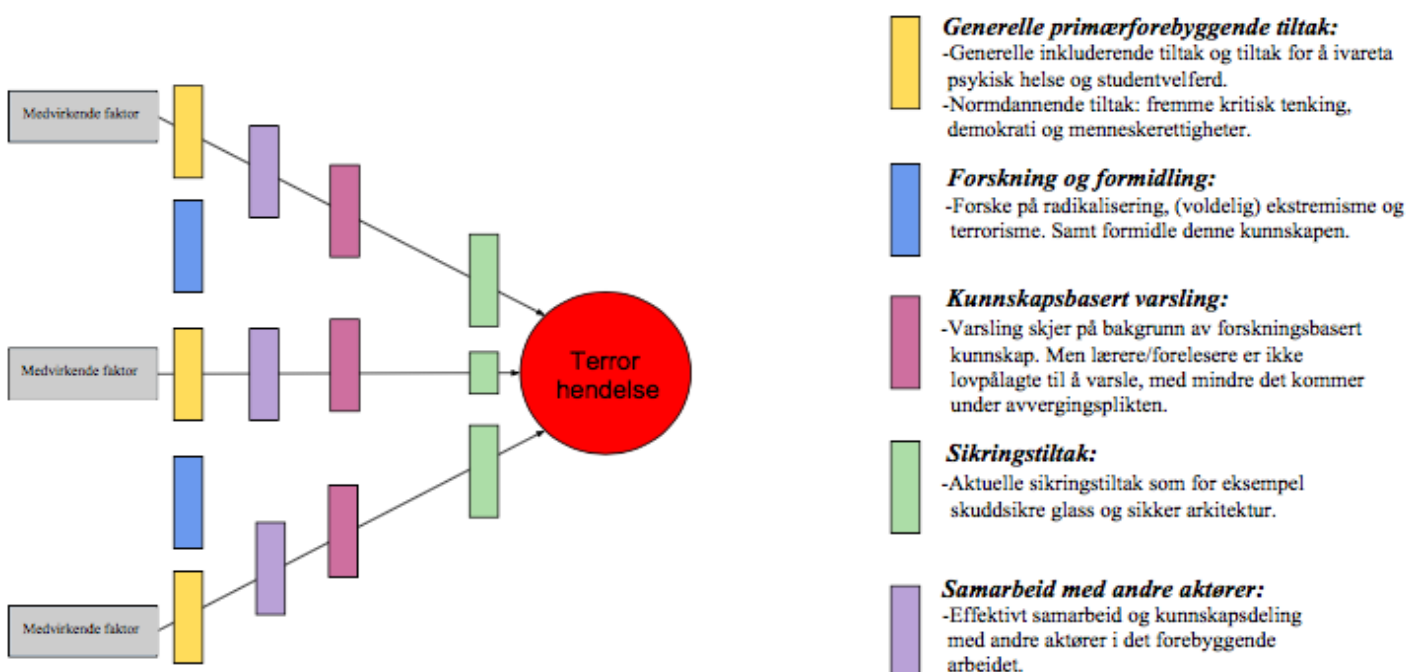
Medvirkende faktor

Medvirkende faktor

Medvirkende faktor

Terror hendelse

Generelle primærforebyggende tiltak:
-Generelle inkluderende tiltak og tiltak for å ivareta psykisk helse og studentvelferd.
-Normdannende tiltak: fremme kritisk tenking, demokrati og menneskerettigheter.

Forskning og formidling:
-Forske på radikalisering, (voldelig) ekstremisme og terrorisme. Samt formidle denne kunnskapen.

Kunnskapsbasert varsling:
-Varsling skjer på bakgrunn av forskningsbasert kunnskap. Men lærere/forelesere er ikke lovpålagte til å varsle, med mindre det kommer under avvergingsplikten.

Sikringstiltak:
-Aktuelle sikringstiltak som for eksempel skuddsikre glass og sikker arkitektur.

Samarbeid med andre aktører:
-Effektivt samarbeid og kunnskapsdeling med andre aktører i det forebyggende arbeidet.